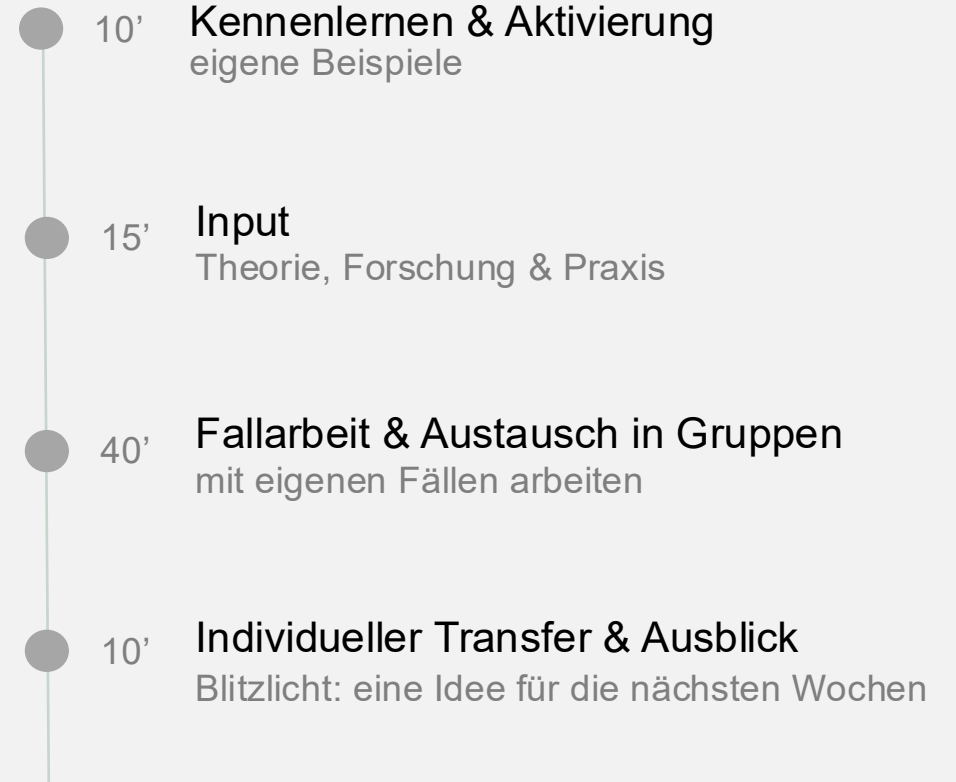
10’ Kennenlernen & Aktivierung
eigene Beispiele

15’ Input
Theorie, Forschung & Praxis

40’ Fallarbeit & Austausch in Gruppen
mit eigenen Fällen arbeiten

10’ Individueller Transfer & Ausblick
Blitzlicht: eine Idee für die nächsten Wochen